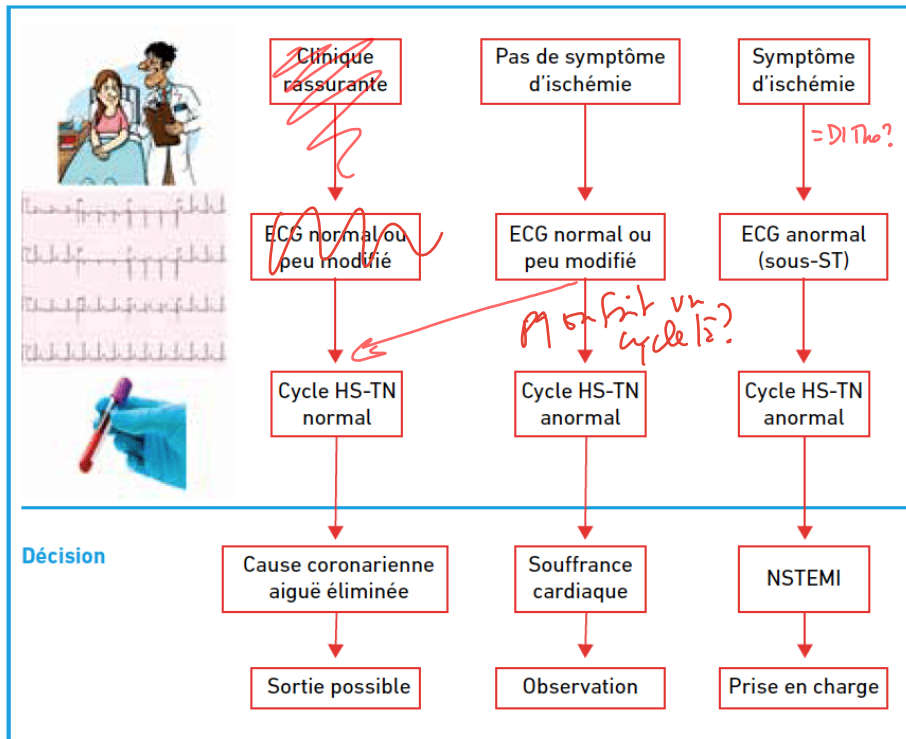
Clinique rassurante

Pas de symptôme d'ischémie

Symptôme d'ischémie

= DI Tho?

ECG normal ou peu modifié

ECG normal ou peu modifié

ECG anormal (sous-ST)

pq on fait un cycle là?

Cycle HS-TN normal

Cycle HS-TN anormal

Cycle HS-TN anormal

Décision

Cause coronarienne aiguë éliminée

Souffrance cardiaque

NSTEMI

Sortie possible

Observation

Prise en charge